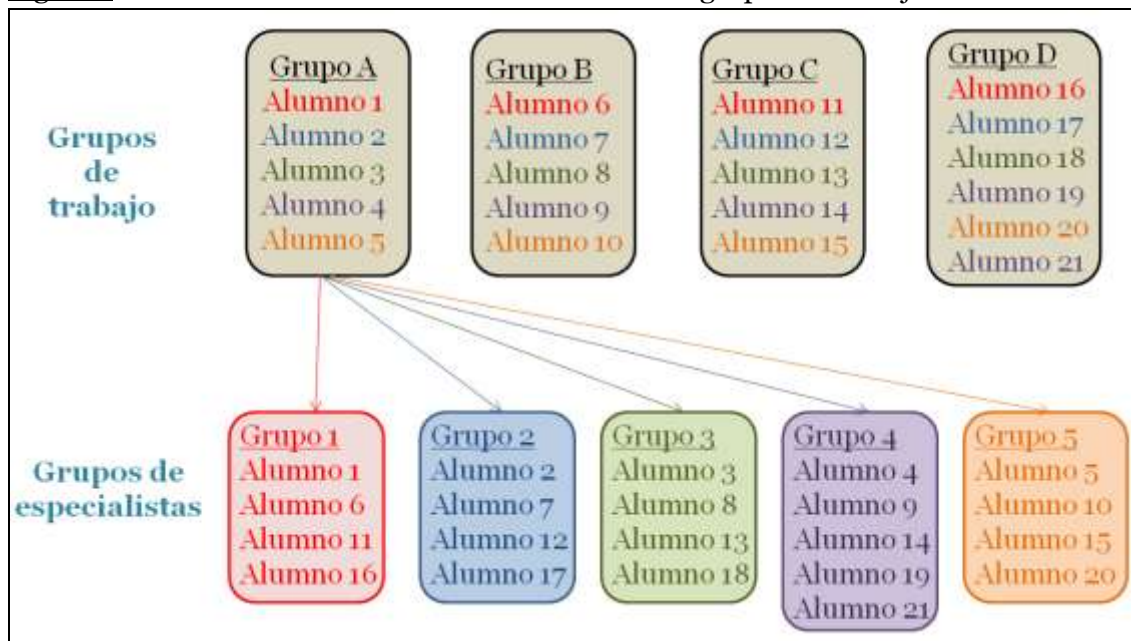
Grupos de trabajo

Grupo A
Alumno 1
Alumno 2
Alumno 3
Alumno 4
Alumno 5

Grupo B
Alumno 6
Alumno 7
Alumno 8
Alumno 9
Alumno 10

Grupo C
Alumno 11
Alumno 12
Alumno 13
Alumno 14
Alumno 15

Grupo D
Alumno 16
Alumno 17
Alumno 18
Alumno 19
Alumno 20
Alumno 21

Grupos de especialistas

Grupo 1
Alumno 1
Alumno 6
Alumno 11
Alumno 16

Grupo 2
Alumno 2
Alumno 7
Alumno 12
Alumno 17

Grupo 3
Alumno 3
Alumno 8
Alumno 13
Alumno 18

Grupo 4
Alumno 4
Alumno 9
Alumno 14
Alumno 19
Alumno 21

Grupo 5
Alumno 5
Alumno 10
Alumno 15
Alumno 20